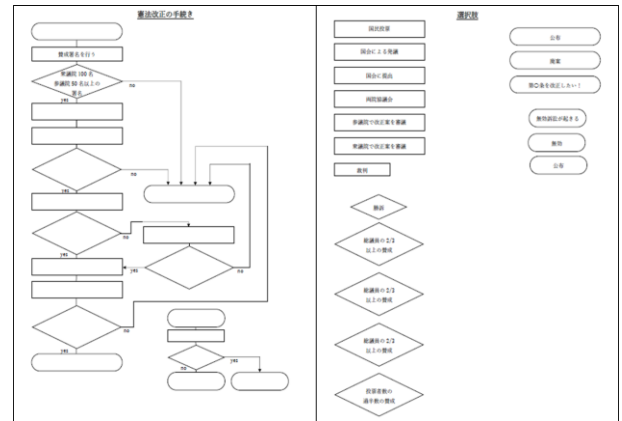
憲法改正の手続き

賛成署名を行う

衆議院 100 名
参議院 50 名以上の
署名

yes
no
yes
no
no
yes
yes
no
no
yes
no
yes

選択肢

国民投票
国会による発議
国会に提出
両院協議会
参議院で改正案を審議
衆議院で改正案を審議
裁判

公布
廃案
第◯条を改正したい！
無効訴訟が起きる
無効
公布

過半数

総議員の 2/3
以上の賛成

総議員の 2/3
以上の賛成

総議員の 2/3
以上の賛成

投票者数の
過半数の賛成